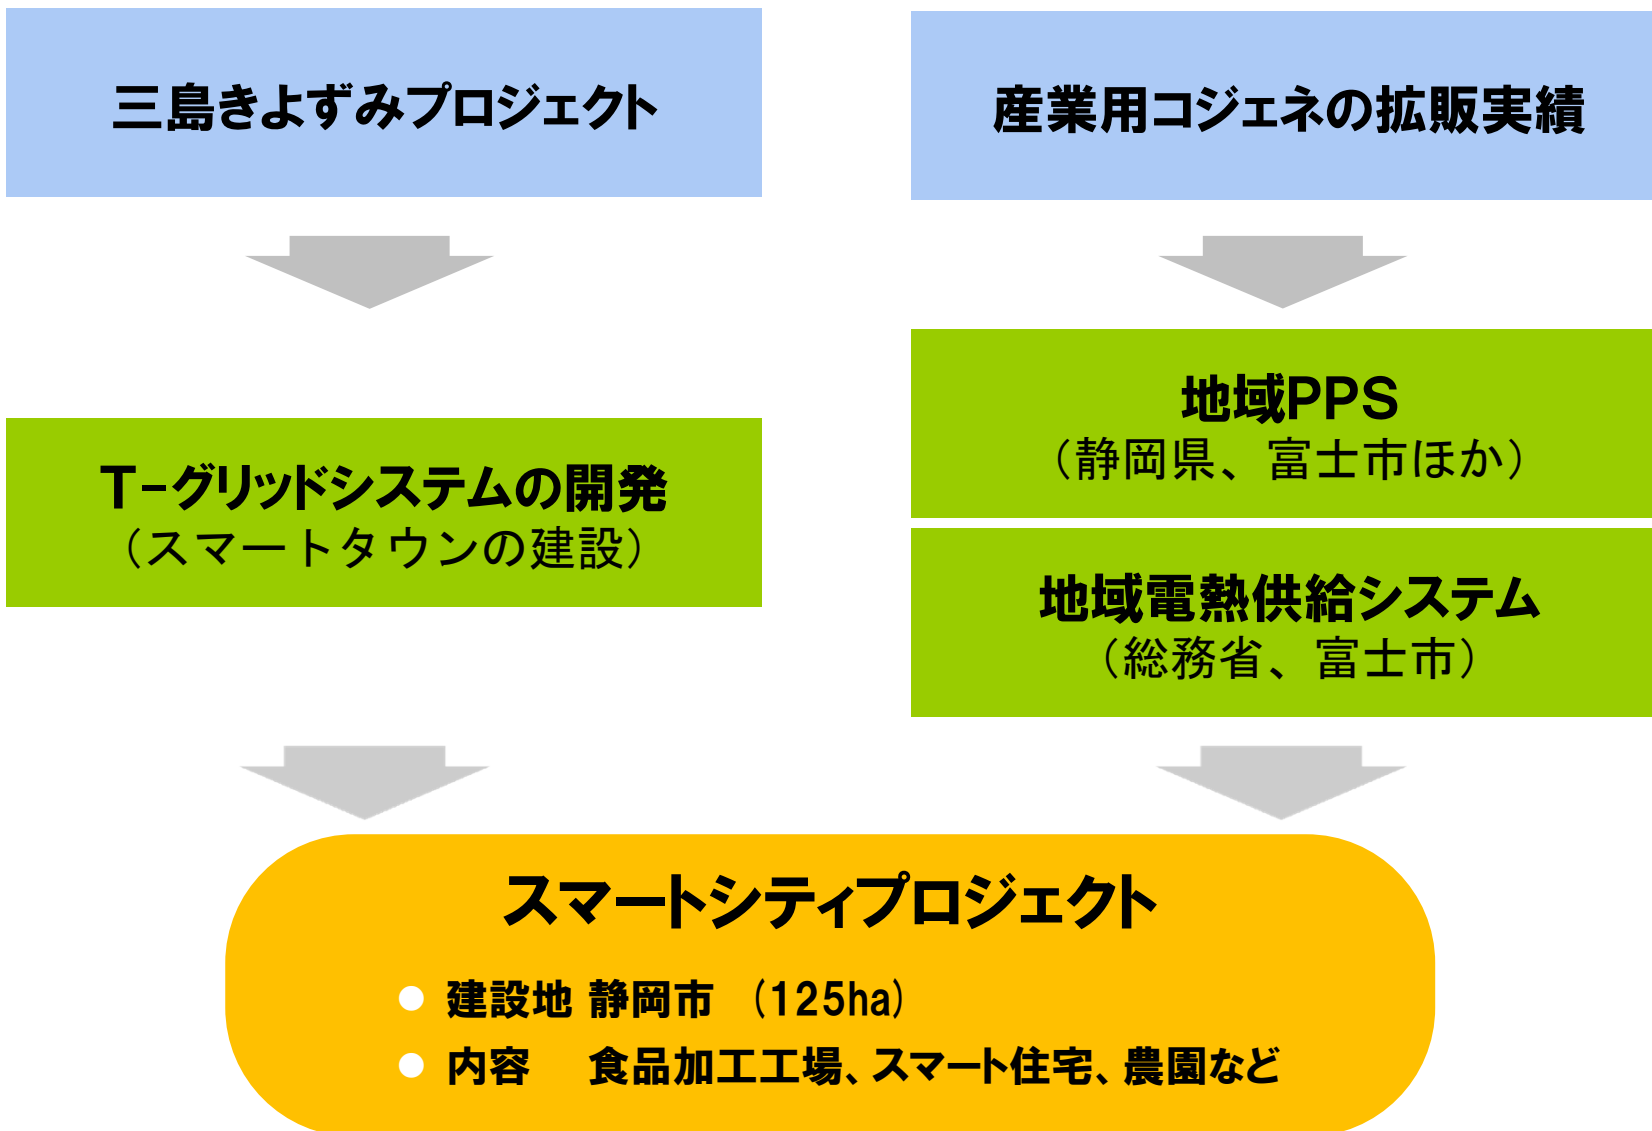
三島きよずみプロジェクト

産業用コジェネの拡販実績

T-グリッドシステムの開発
(スマートタウンの建設)

地域PPS
(静岡県、富士市ほか)

地域電熱供給システム
(総務省、富士市)

スマートシティプロジェクト

● 建設地 静岡市 (125ha)
● 内容 食品加工工場、スマート住宅、農園など